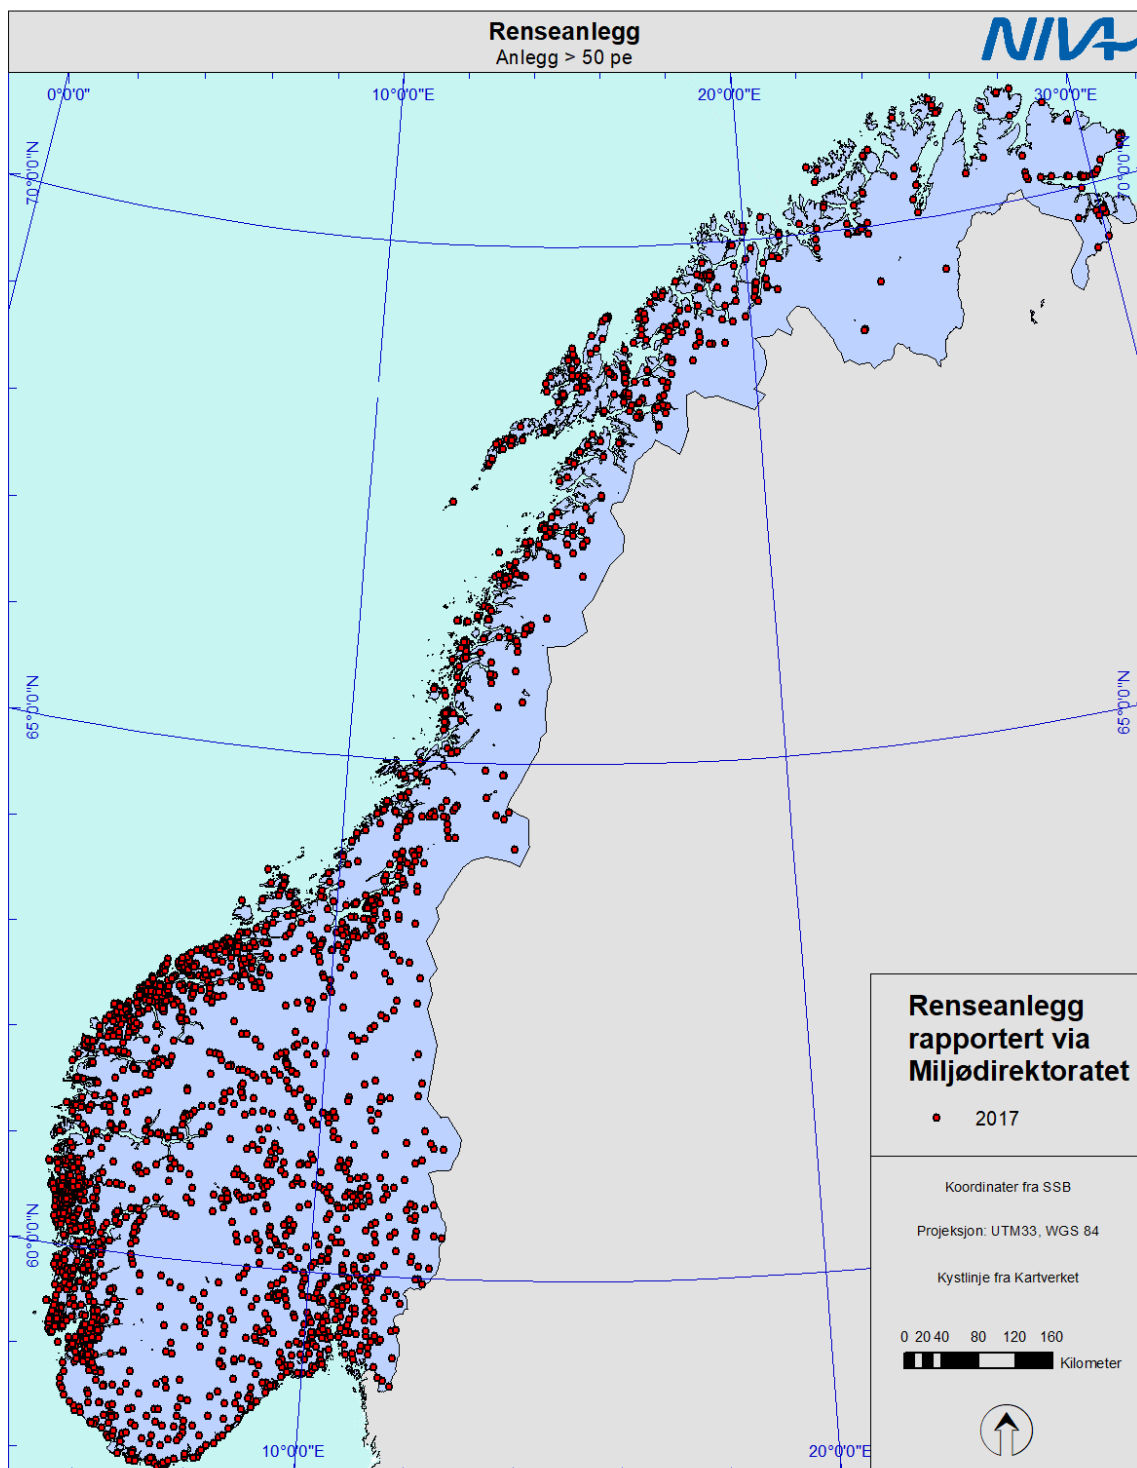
Renseanlegg
Anlegg > 50 pe

NIVA

0°0'0"
10°0'0"E
20°0'0"E
30°0'0"E
70°0'0"N
70°0'0"N
65°0'0"N
65°0'0"N
60°0'0"N
10°0'0"E
20°0'0"E

Renseanlegg rapportert via Miljødirektoratet

2017

Koordinater fra SSB

Projeksjon: UTM33, WGS 84

Kystlinje fra Kartverket

0 20 40 80 120 160
Kilometer